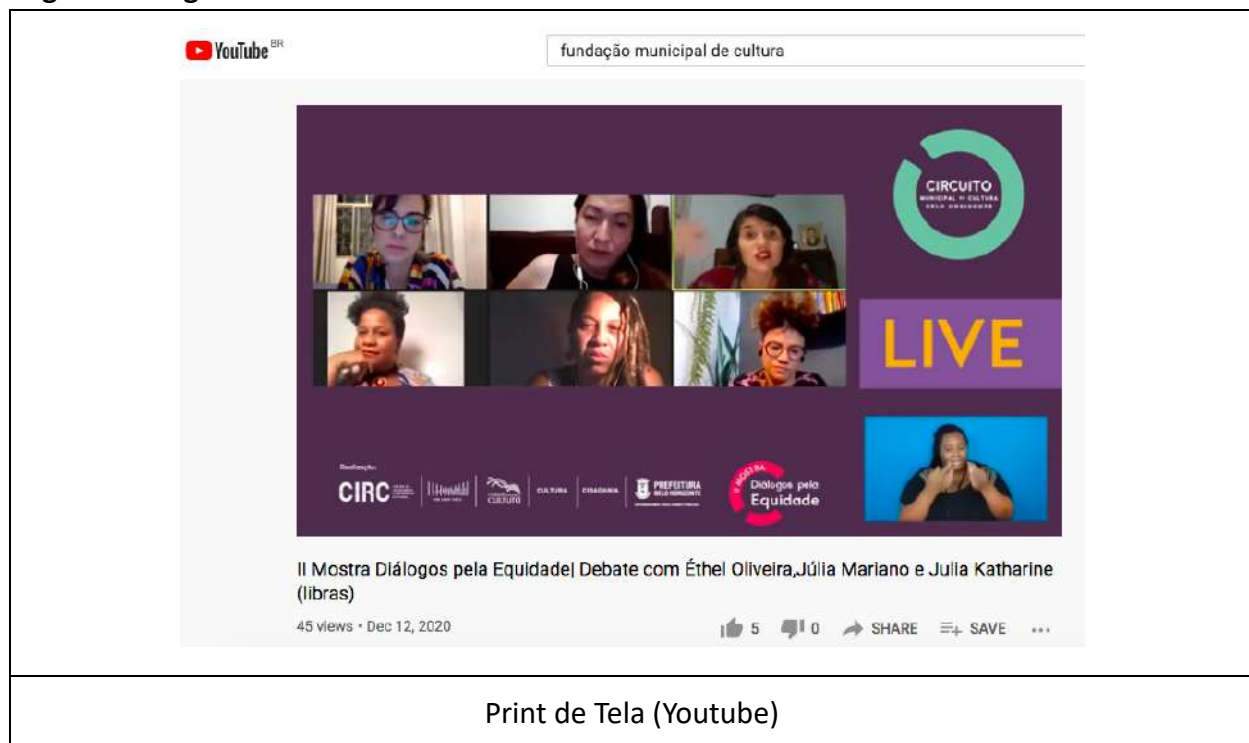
YouTube BR

fundação municipal de cultura

CIRCUITO MUNICIPAL DE CULTURA BELO HORIZONTE

LIVE

Realização:

CIRC

CULTURA

CULTURA CIDADANIA

PREFEITURA BELO HORIZONTE

II MOSTRA Diálogos pela Equidade

II Mostra Diálogos pela Equidade| Debate com Éthel Oliveira,Júlia Mariano e Julia Katharine (libras)

45 views • Dec 12, 2020

5 0 SHARE SAVE ...

Print de Tela (Youtube)